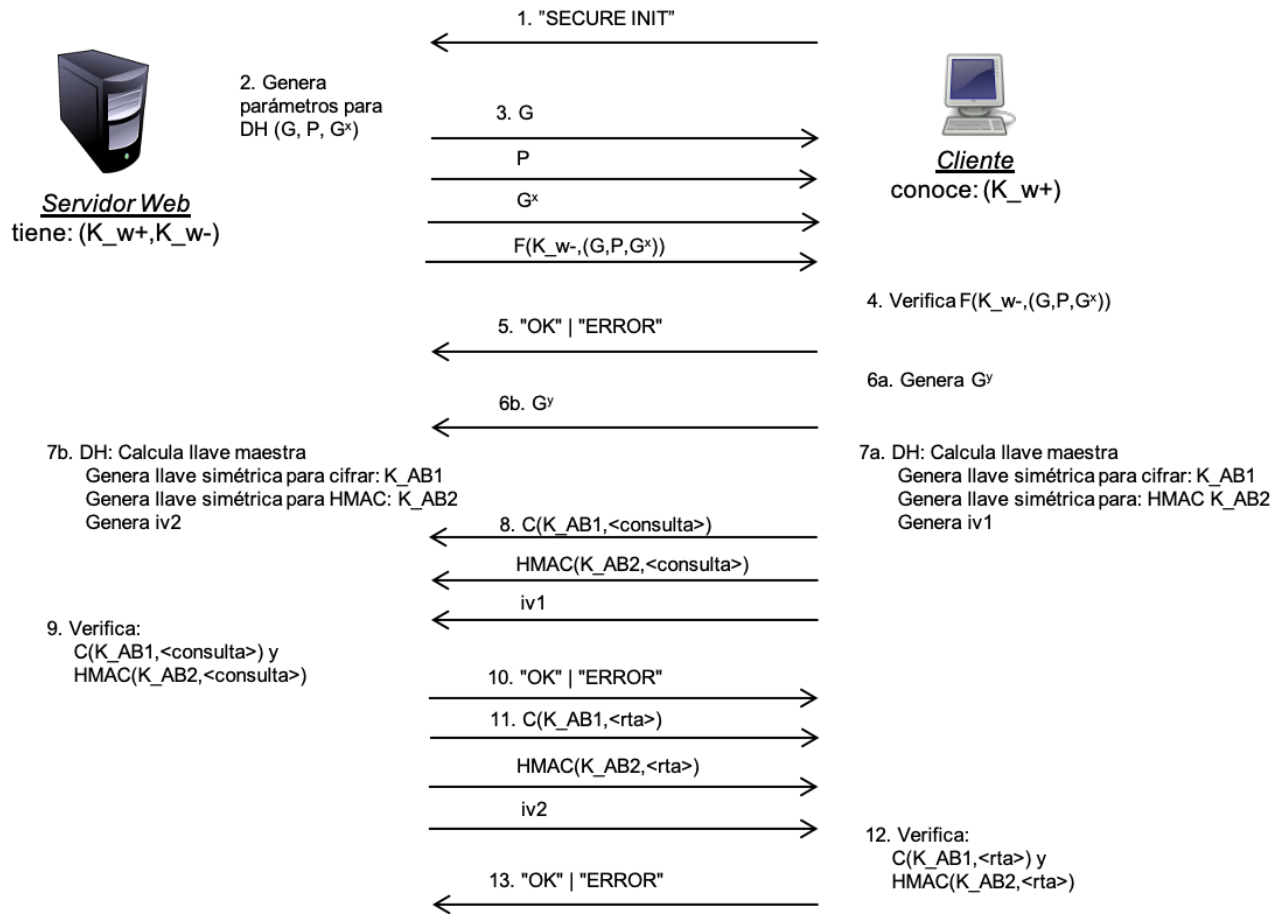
1. "SECURE INIT"

2. Genera parámetros para DH (G, P, $G^x$)

3. G

P

$G^x$

F(K_w-,(G,P,$G^x$))

Servidor Web
tiene: (K_w+,K_w-)

Cliente
conoce: (K_w+)

4. Verifica F(K_w-,(G,P,$G^x$))

5. "OK" | "ERROR"

6a. Genera $G^y$

6b. $G^y$

7b. DH: Calcula llave maestra
Genera llave simétrica para cifrar: K_AB1
Genera llave simétrica para HMAC: K_AB2
Genera iv2

7a. DH: Calcula llave maestra
Genera llave simétrica para cifrar: K_AB1
Genera llave simétrica para: HMAC K_AB2
Genera iv1

8. C(K_AB1,<consulta>)

HMAC(K_AB2,<consulta>)

iv1

9. Verifica:
C(K_AB1,<consulta>) y
HMAC(K_AB2,<consulta>)

10. "OK" | "ERROR"

11. C(K_AB1,<rta>)

HMAC(K_AB2,<rta>)

iv2

12. Verifica:
C(K_AB1,<rta>) y
HMAC(K_AB2,<rta>)

13. "OK" | "ERROR"